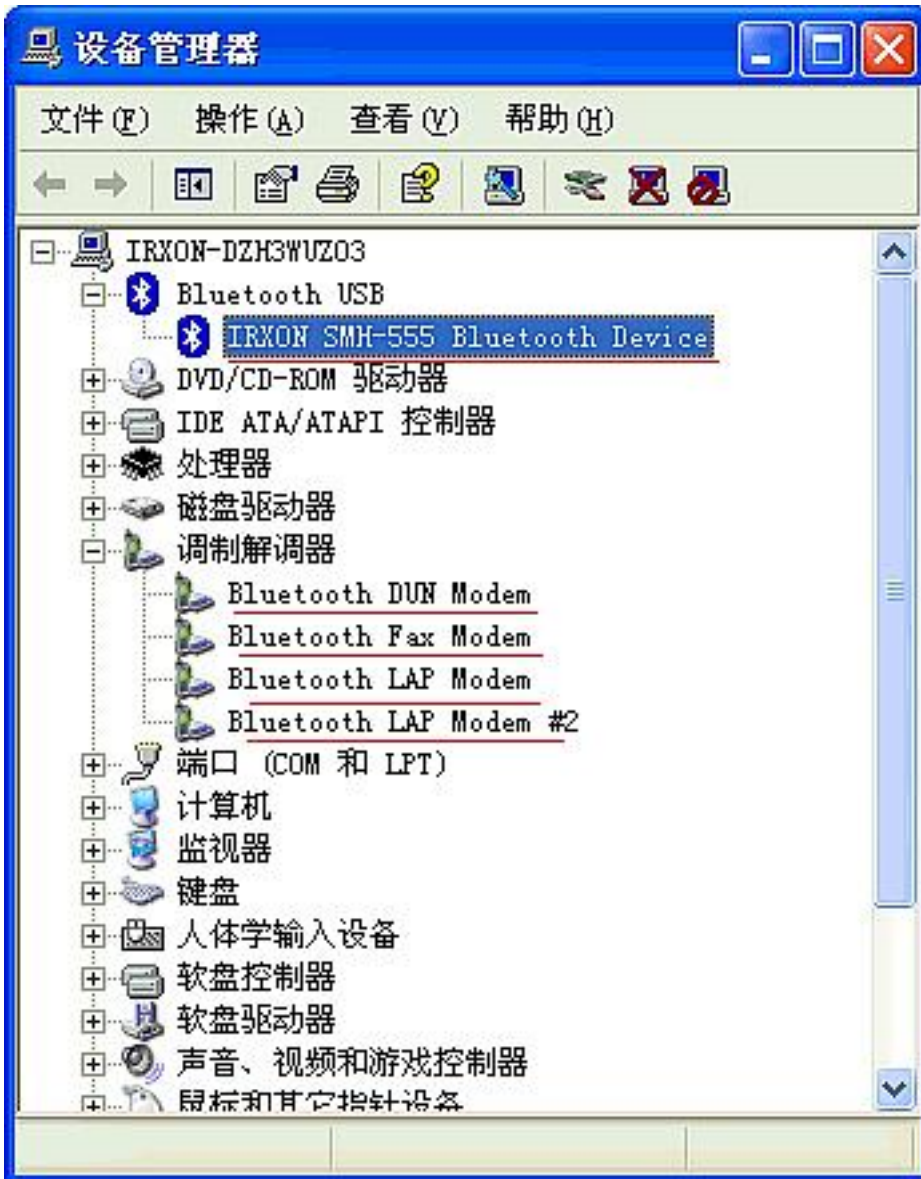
设备管理器

文件(F) 操作(A) 查看(V) 帮助(H)

IRXON-DZH3WUZO3
Bluetooth USB
IRXON SMH-555 Bluetooth Device
DVD/CD-ROM 驱动器
IDE ATA/ATAPI 控制器
处理器
磁盘驱动器
调制解调器
Bluetooth DUN Modem
Bluetooth Fax Modem
Bluetooth LAP Modem
Bluetooth LAP Modem #2
端口 (COM 和 LPT)
计算机
监视器
键盘
人体学输入设备
软盘控制器
软盘驱动器
声音、视频和游戏控制器
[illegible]